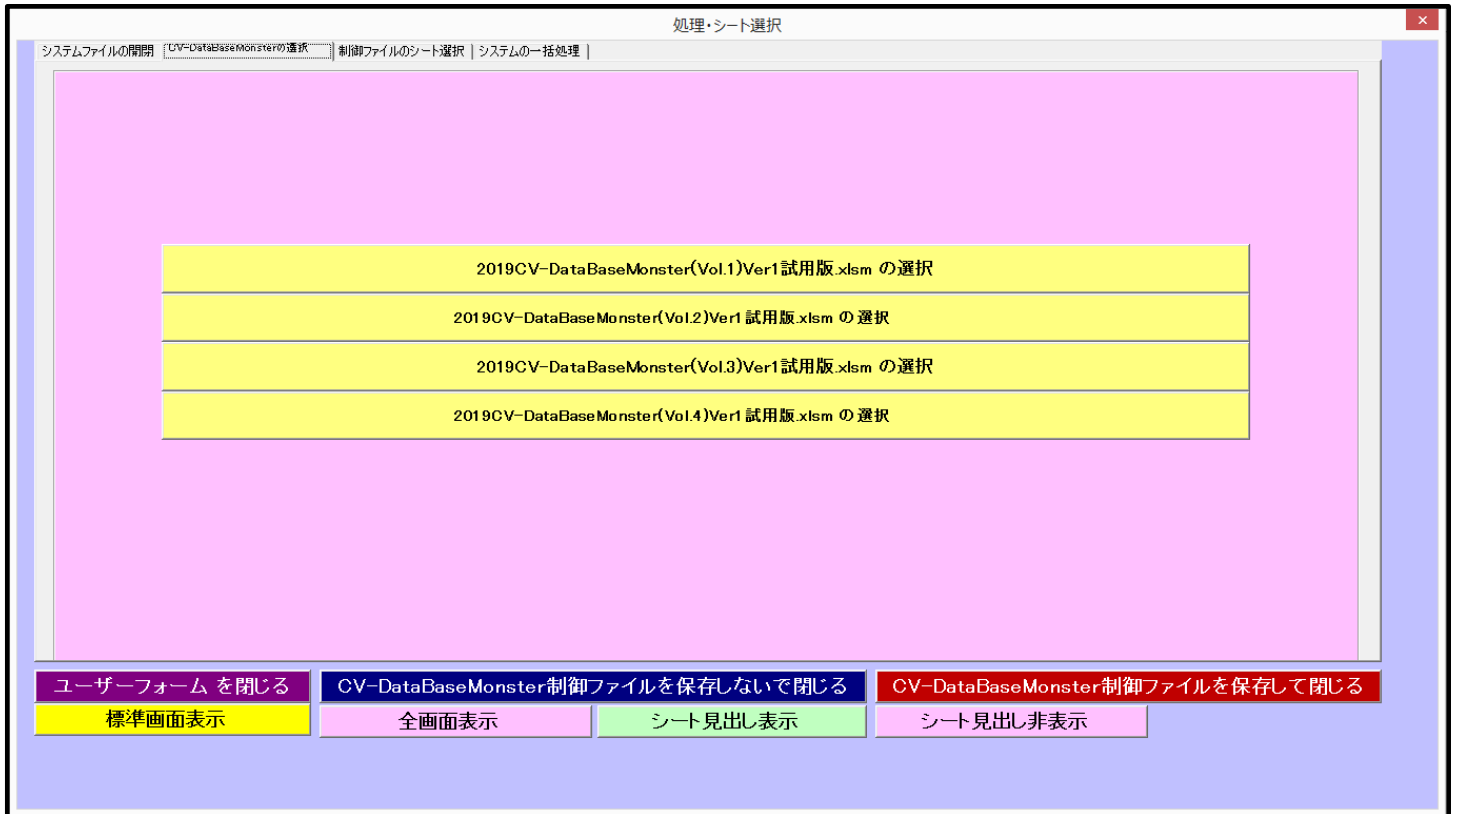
処理・シート選択

×

システムファイルの開閉 | CV-DataBaseMonsterの選択 | 制御ファイルのシート選択 | システムの一括処理 |

2019CV-DataBaseMonster(Vol.1)Ver1試用版.xlsm の選択

2019CV-DataBaseMonster(Vol.2)Ver1 試用版.xlsm の 選択

2019CV-DataBaseMonster(Vol.3)Ver1試用版.xlsm の選択

2019CV-DataBaseMonster(Vol.4)Ver1 試用版.xlsm の 選択

ユーザーフォーム を閉じる

CV-DataBaseMonster制御ファイルを保存しないで閉じる

CV-DataBaseMonster制御ファイルを保存して閉じる

標準画面表示

全画面表示

シート見出し表示

シート見出し非表示